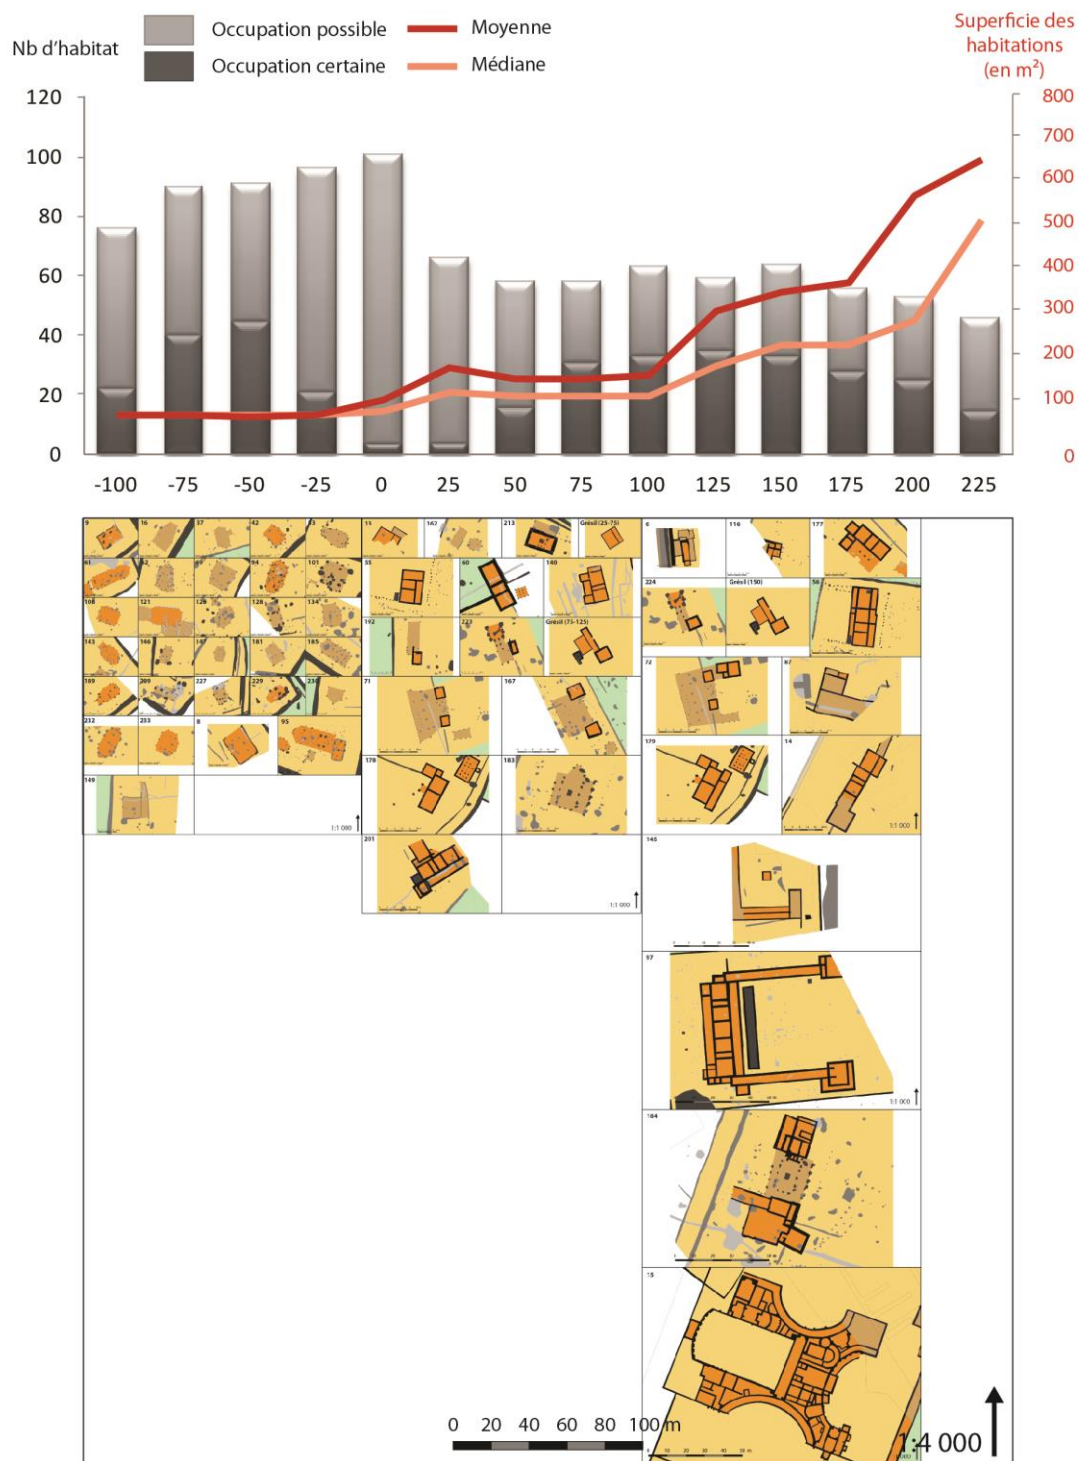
Nb d'habitat

Occupation possible
Occupation certaine

Moyenne
Médiane

Superficie des habitations (en m$^2$)

120
100
80
60
40
20
0

800
700
600
500
400
300
200
100
0

-100 -75 -50 -25 0 25 50 75 100 125 150 175 200 225

9 16 37 42 53
61 62 94 101
108 121 126 128 134
143 166 181 185
189 209 227 229 230
232 253 8 95
149
11 147 213 Grésil (25-75)
35 60 140
192 223 Grésil (75-125)
71 167
178 183
201
6 116 177
224 Grésil (150) 56
72 87
179 14
148
97
164
15

1:1 000
1:1 000
1:1 000
1:1 000

0 20 40 60 80 100 m

1:4 000